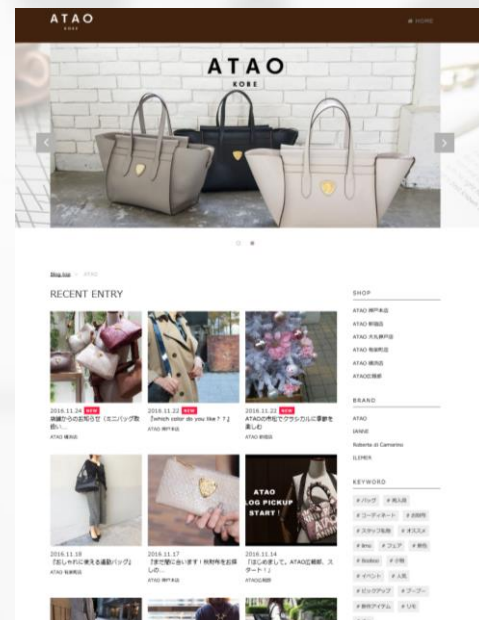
ATAO
KOBE

HOME

ATAO
KOBE

RECENT ENTRY

2016.11.24 NEW
南越からのお知らせ（ミニバッグ取扱い...
ATAO 横浜店

2016.11.22 NEW
『Which color do you like？？』
ATAO 神戸本店

2016.11.23 NEW
ATAOの売場でクラシカルに季節を楽しむ
ATAO 新宿店

ATAO
BLOG PICKUP
START！

2016.11.18
『おしゃれに使える通勤バッグ』
ATAO 有楽町店

2016.11.17
『また皆に会います！有楽町を反映しの...
ATAO 神戸本店

2016.11.14
「はじめまして。ATAO広報部、スタート！」
ATAO広報部

SHOP
ATAO 神戸本店
ATAO 新宿店
ATAO 大丸神戸店
ATAO 有楽町店
ATAO 横浜店
ATAO広報部

BRAND
ATAO
IANNE
Roberta di Camerino
ILEMER

KEYWORD
# バッグ
# 再入荷
# コーディネート
# お財布
# スタッフ私物
# オススメ
# limo
# フェア
# 新色
# Boobee
# 小物
# イベント
# 人気
# ピックアップ
# ブーブー
# 新作アイテム
# リモ